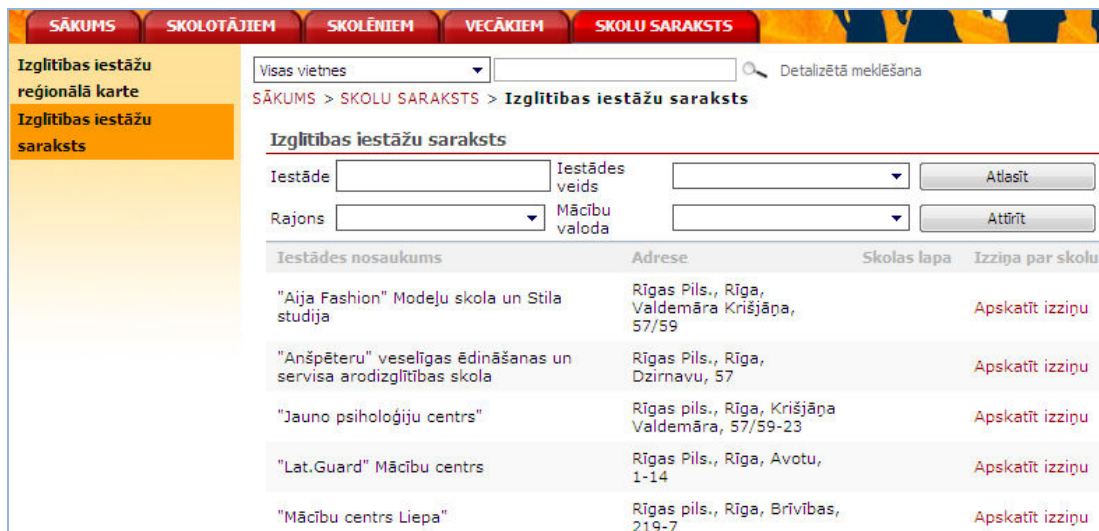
SĀKUMS SKOLOTĀJIEM SKOLĒNIEM VECĀKIEM SKOLU SARAKSTS

Izglītības iestāžu reģionālā karte

Izglītības iestāžu saraksts

Visas vietnes

Detalizētā meklēšana

SĀKUMS > SKOLU SARAKSTS > Izglītības iestāžu saraksts

Izglītības iestāžu saraksts

Iestāde

Iestādes veids

Atlasīt

Rajons

Mācību valoda

Attīrīt

| Iestādes nosaukums | Adrese | Skolas lapa | Izziņa par skolu |
|---|---|---|---|
| "Aija Fashion" Modeļu skola un Stila studija | Rīgas Pils., Rīga, Valdemāra Krišjāņa, 57/59 | | Apskatīt izziņu |
| "Anšpēteru" veselīgas ēdināšanas un servisa arodizglītības skola | Rīgas Pils., Rīga, Dzirnavu, 57 | | Apskatīt izziņu |
| "Jauno psiholoģiju centrs" | Rīgas pils., Rīga, Krišjāņa Valdemāra, 57/59-23 | | Apskatīt izziņu |
| "Lat.Guard" Mācību centrs | Rīgas Pils., Rīga, Avotu, 1-14 | | Apskatīt izziņu |
| "Mācību centrs Liepa" | Rīgas pils., Rīga, Brīvības, 219-7 | | Apskatīt izziņu |